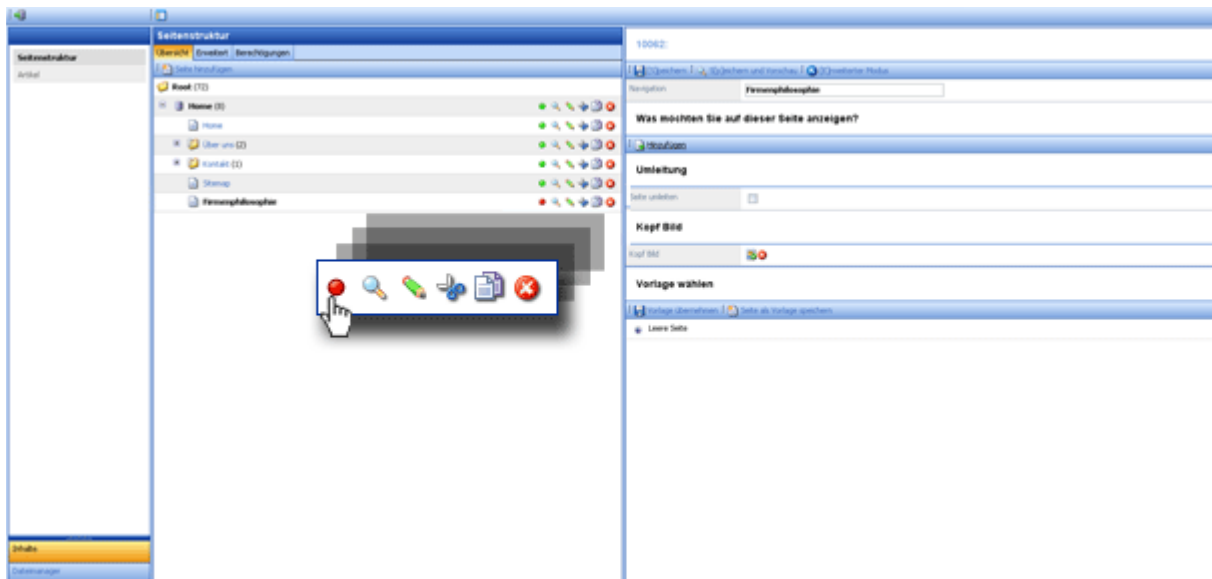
Seitenstruktur
Artikel

Seitenstruktur
Übersicht | Erweitert | Berechtigungen
Seite hinzufügen
Root (72)
Home (8)
Home
Über uns (2)
Kontakt (1)
Sitemap
Firmenphilosophie

10062:
Speichern | Speichern und Vorschau | Erweiterter Modus
Navigation | Firmenphilosophie
Was möchten Sie auf dieser Seite anzeigen?
Hinzufügen
Umleitung
Seite umleiten
Kopf Bild
Kopf Bild
Vorlage wählen
Vorlage übernehmen | Seite als Vorlage speichern
Leere Seite

Inhalte
Dateimanager